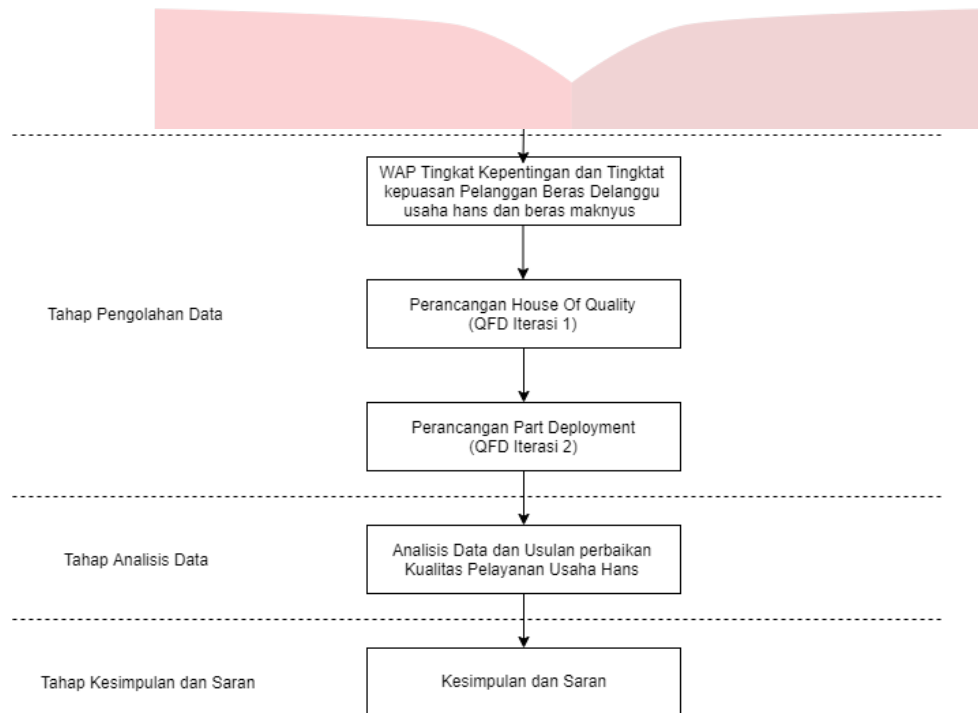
WAP Tingkat Kepentingan dan Tingktat kepuasan Pelanggan Beras Delanggu usaha hans dan beras maknyus

Tahap Pengolahan Data

Perancangan House Of Quality
(QFD Iterasi 1)

Perancangan Part Deployment
(QFD Iterasi 2)

Tahap Analisis Data

Analisis Data dan Usulan perbaikan Kualitas Pelayanan Usaha Hans

Tahap Kesimpulan dan Saran

Kesimpulan dan Saran